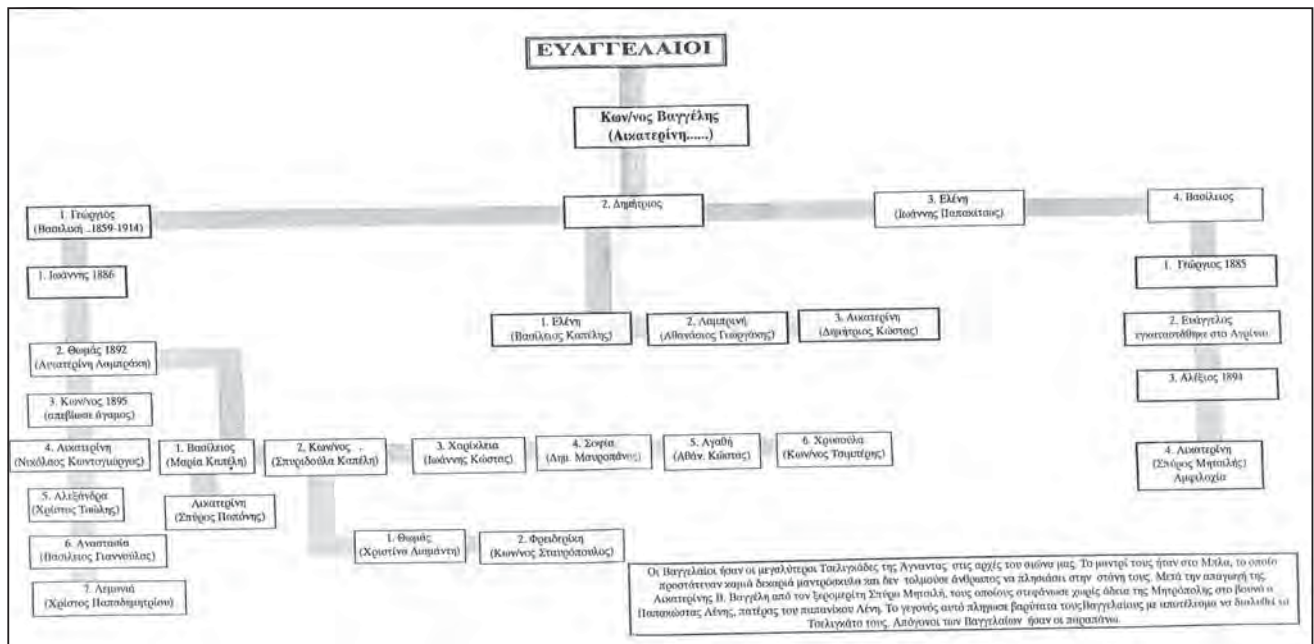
ΕΥΑΓΓΕΛΑΙΟΙ

Κων/νος Βαγγέλης (Αικατερίνη.....)

1. Γιώργιος (Βασιλική ..1859-1914)

2. Δημήτριος

3. Ελένη (Ιωάννης Παπακίτσος)

4. Βασίλειος

1. Ιωάννης 1886

2. Θωμάς 1892 (Αικατερίνη Λαμπράκη)

3. Κων/νος 1895 (απεβίωσε άγαμος)

4. Αικατερίνη (Νικόλαος Κωνσταντόγιωργας)

5. Αλεξάνδρα (Χρίστος Τσώλης)

6. Αναστασία (Βασίλειος Γιαννούλας)

7. Λεμονιά (Χρίστος Παπαδημητρίου)

1. Βασίλειος (Μαρία Καπέλη)

Αικατερίνη (Σπύρος Ποπόνης)

2. Κων/νος (Σπυριδούλα Καπέλη)

1. Θωμάς (Χριστίνα Λυμπέρη)

2. Φρειδερίκη (Κων/νος Σταυρόπουλος)

3. Χαρίκλεια (Ιωάννης Κώστας)

4. Σοφία (Δημ. Μαυροπάνος)

5. Αγαθή (Αθάν. Κώστας)

6. Χρυσούλα (Κων/νος Τσιμπέρης)

1. Ελένη (Βασίλειος Καπέλης)

2. Λαμπρινή (Αθανάσιος Γιωργάκης)

3. Αικατερίνη (Δημήτριος Κώστας)

1. Γιώργιος 1885

2. Ευάγγελος εγκαταστάθηκε στο Αγρίνιο

3. Αλέξιος 1894

4. Αικατερίνη (Σπύρος Μητσιλής) Αμφιλοχία

Οι Βαγγελαίοι ήσαν οι μεγαλύτεροι Τσελιγκάδες της Άγναντας στις αρχές του αιώνα μας. Το μαντρί τους ήταν στο Μπλα, το οποίο προστάτευαν καμιά δεκαριά μαντρόσκυλα και δεν τολμούσε άνθρωπος να πλησιάσει στην στάνη τους. Μετά την απαγωγή της Αικατερίνης Β. Βαγγέλη από τον ξερομερίτη Σπύρο Μητσιλή, τους οποίους στεφάνωσε χωρίς άδεια της Μητρόπολης στο Βουνό ο Παπακώστας Λένης, πατέρας του παπανίκου Λένη. Το γεγονός αυτό πλήγωσε βαρύτατα τους Βαγγελαίους με αποτέλεσμα να διαλυθεί το Τσελιγκάτο τους. Απόγονοι των Βαγγελαίων ήσαν οι παραπάνω.